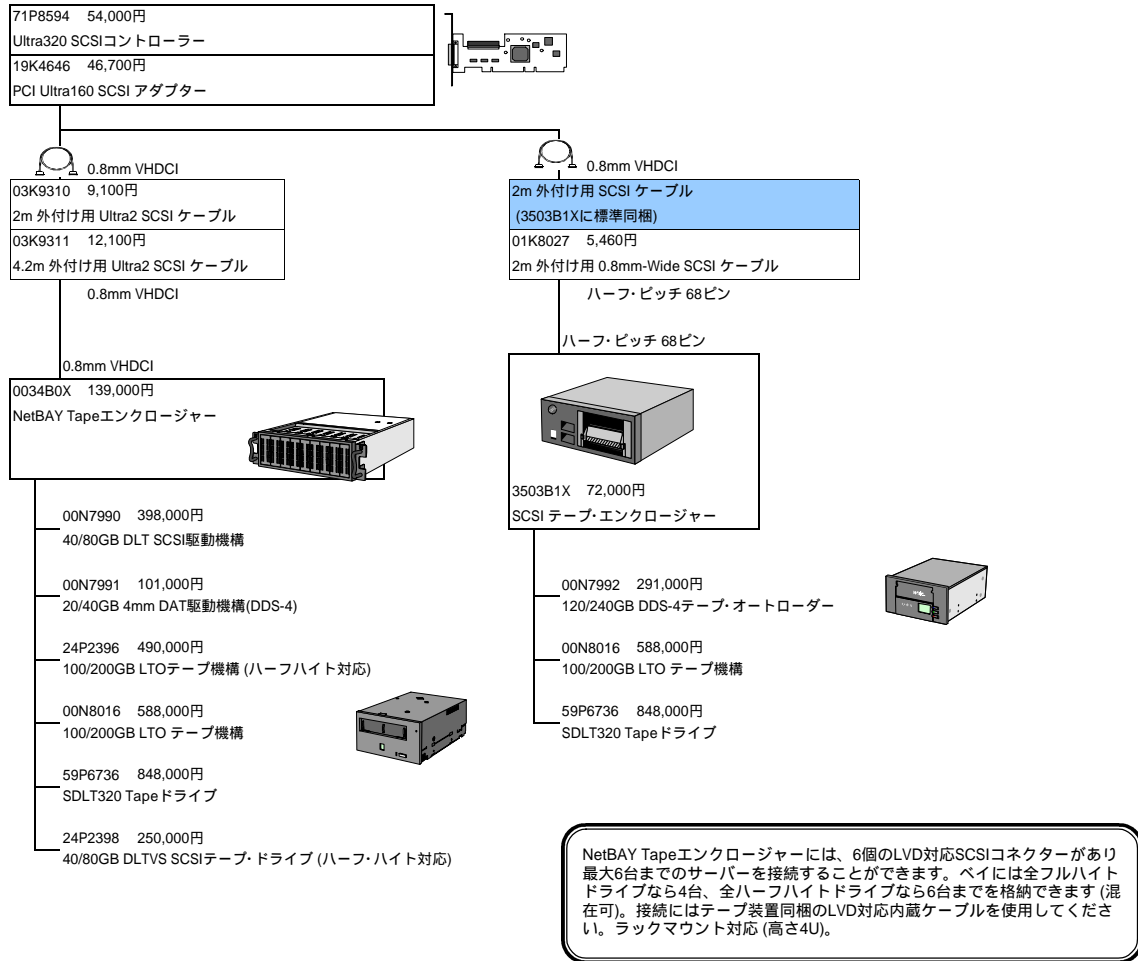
71P8594 54,000円
Ultra320 SCSIコントローラー
19K4646 46,700円
PCI Ultra160 SCSI アダプター

0.8mm VHDCI
03K9310 9,100円
2m 外付け用 Ultra2 SCSI ケーブル
03K9311 12,100円
4.2m 外付け用 Ultra2 SCSI ケーブル
0.8mm VHDCI

0.8mm VHDCI
0034B0X 139,000円
NetBAY Tapeエンクロージャー

00N7990 398,000円
40/80GB DLT SCSI駆動機構

00N7991 101,000円
20/40GB 4mm DAT駆動機構(DDS-4)

24P2396 490,000円
100/200GB LTOテープ機構 (ハーフハイト対応)

00N8016 588,000円
100/200GB LTO テープ機構

59P6736 848,000円
SDLT320 Tapeドライブ

24P2398 250,000円
40/80GB DLTVS SCSIテープ・ドライブ (ハーフ・ハイト対応)

0.8mm VHDCI
2m 外付け用 SCSI ケーブル
(3503B1Xに標準同梱)
01K8027 5,460円
2m 外付け用 0.8mm-Wide SCSI ケーブル
ハーフ・ピッチ 68ピン

ハーフ・ピッチ 68ピン
3503B1X 72,000円
SCSI テープ・エンクロージャー

00N7992 291,000円
120/240GB DDS-4テープ・オートローダー

00N8016 588,000円
100/200GB LTO テープ機構

59P6736 848,000円
SDLT320 Tapeドライブ

NetBAY Tapeエンクロージャーには、6個のLVD対応SCSIコネクターがあり最大6台までのサーバーを接続することができます。ベイには全フルハイトドライブなら4台、全ハーフハイトドライブなら6台までを格納できます (混在可)。接続にはテープ装置同梱のLVD対応内蔵ケーブルを使用してください。ラックマウント対応 (高さ4U)。